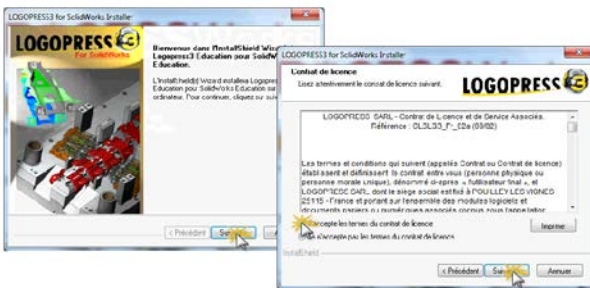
LOGOPRESS3 for SolidWorks Installer

LOGOPRESS 3
For SolidWorks

Bienvenue dans l'InstallShield Wiz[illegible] Logopress3 Education pour SolidW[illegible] Education.

L'InstallShield(r) Wizard installera Logopre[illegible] Education pour SolidWorks Education sur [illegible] ordinateur. Pour continuer, cliquez sur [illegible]

< Précédent
Suivant

LOGOPRESS3 for SolidWorks Installer

Contrat de licence
Lisez attentivement le contrat de licence suivant.

LOGOPRESS

LOGOPRESS SARL - Contrat de Licence et de Service Associés. Référence : CLSL33_Fr_02a (09/02)

Les termes et conditions qui suivent (appelés Contrat ou Contrat de licence) établissent et définissent le contrat entre vous (personne physique ou personne morale unique), dénommé ci-après « l'utilisateur final », et LOGOPRESS SARL, dont le siège social est situé à POUILLEY LES VIGNES 25115 - France et portant sur l'ensemble des modules logiciels et documents papiers ou numériques associés connus sous l'appellation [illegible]

J'accepte les termes du contrat de licence
Je n'accepte pas les termes du contrat de licence

Imprimer

InstallShield

< Précédent
Suivant
Annuler